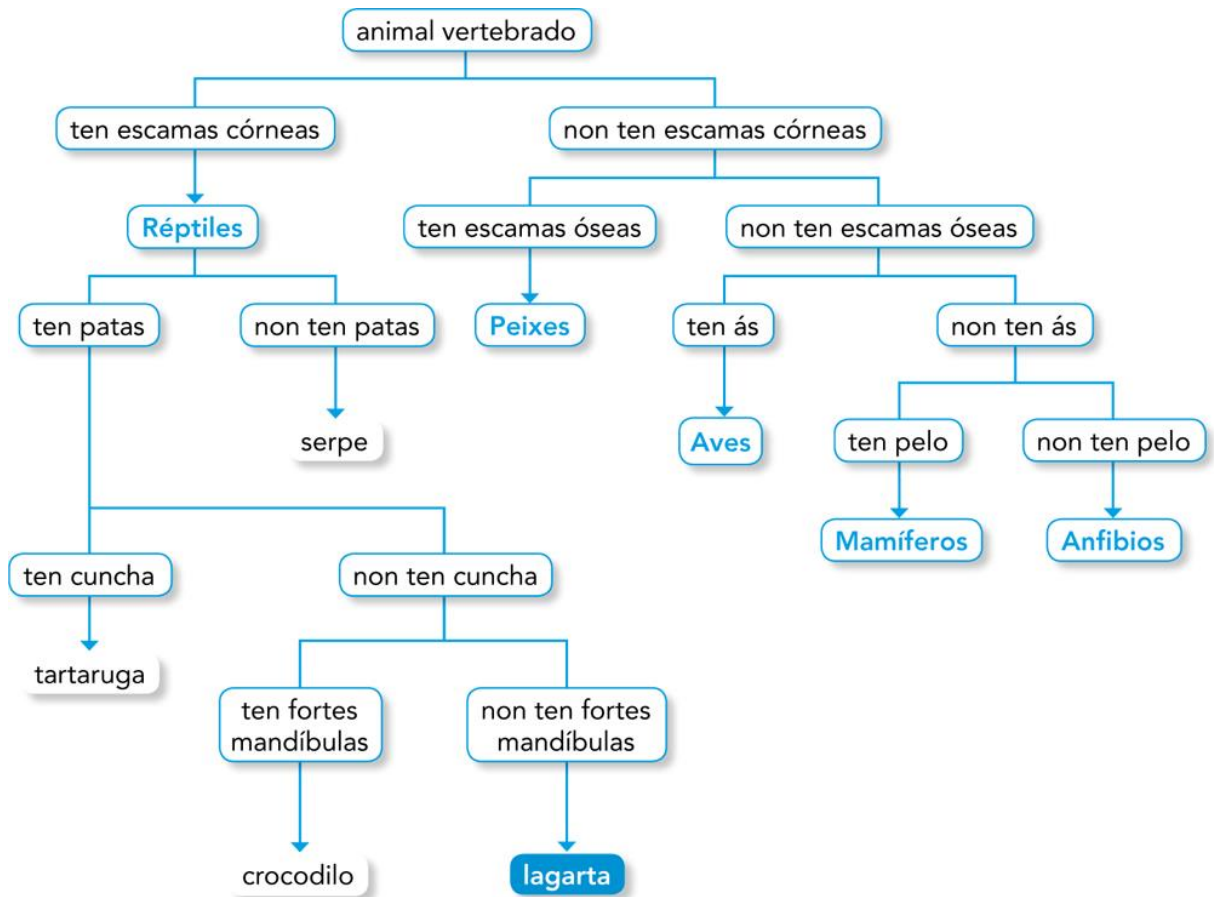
animal vertebrado

ten escamas córneas

non ten escamas córneas

Réptiles

ten escamas óseas

non ten escamas óseas

ten patas

non ten patas

Peixes

ten ás

non ten ás

serpe

Aves

ten pelo

non ten pelo

Mamíferos

Anfibios

ten cuncha

non ten cuncha

tartaruga

ten fortes mandíbulas

non ten fortes mandíbulas

crocodilo

lagarta